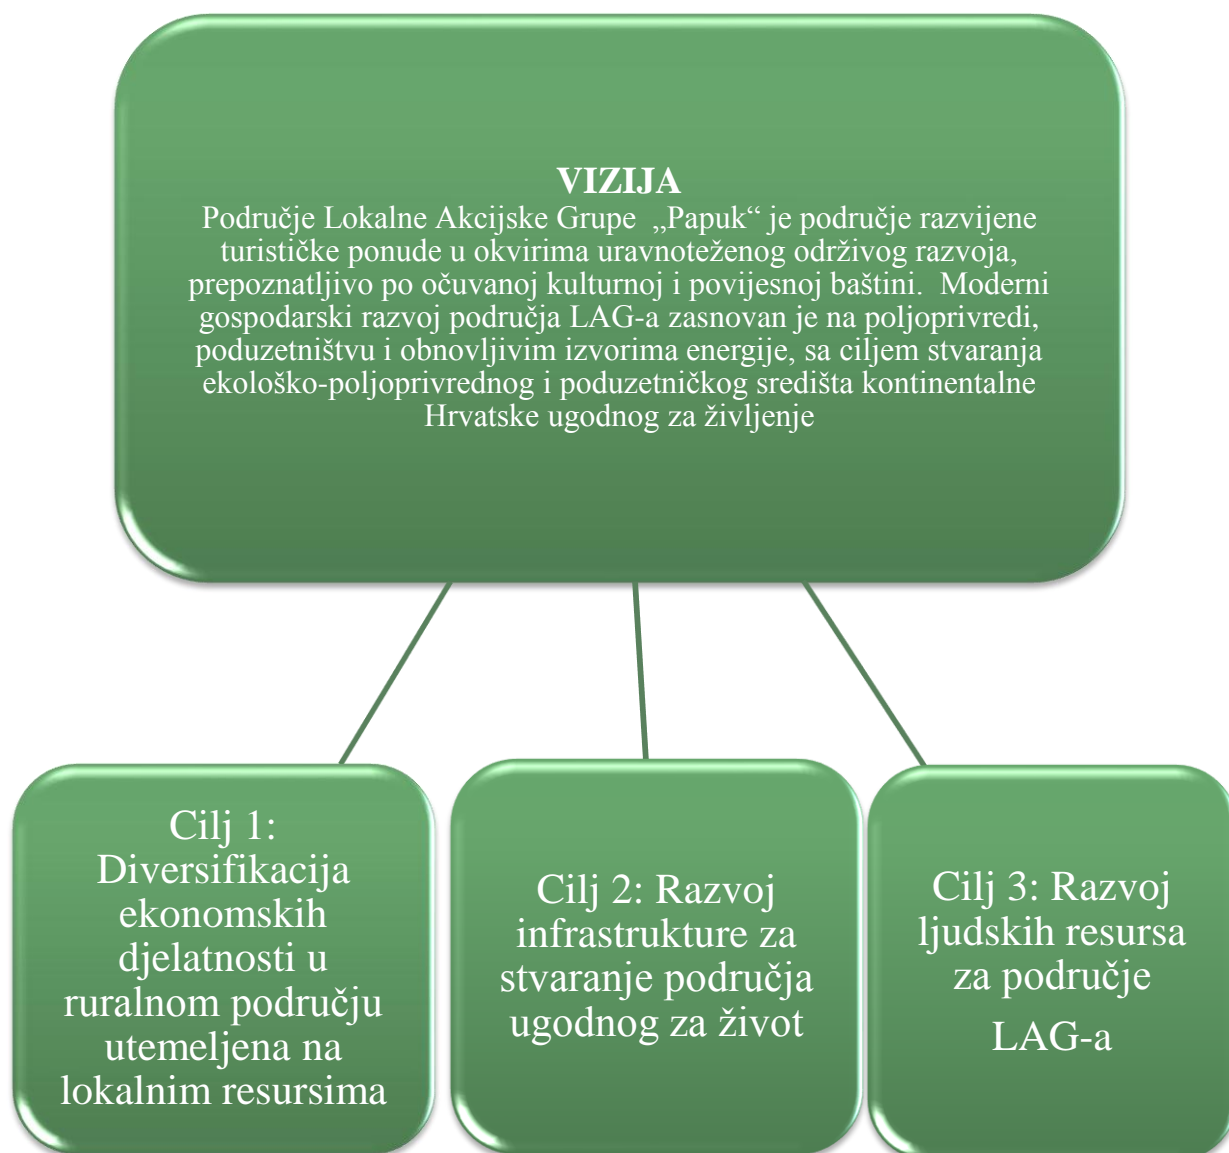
VIZIJA
Područje Lokalne Akcijske Grupe „Papuk“ je područje razvijene turističke ponude u okvirima uravnoteženog održivog razvoja, prepoznatljivo po očuvanoj kulturnoj i povijesnoj baštini. Moderni gospodarski razvoj područja LAG-a zasnovan je na poljoprivredi, poduzetništvu i obnovljivim izvorima energije, sa ciljem stvaranja ekološko-poljoprivrednog i poduzetničkog središta kontinentalne Hrvatske ugodnog za življenje

Cilj 1: Diversifikacija ekonomskih djelatnosti u ruralnom području utemeljena na lokalnim resursima

Cilj 2: Razvoj infrastrukture za stvaranje područja ugodnog za život

Cilj 3: Razvoj ljudskih resursa za područje LAG-a